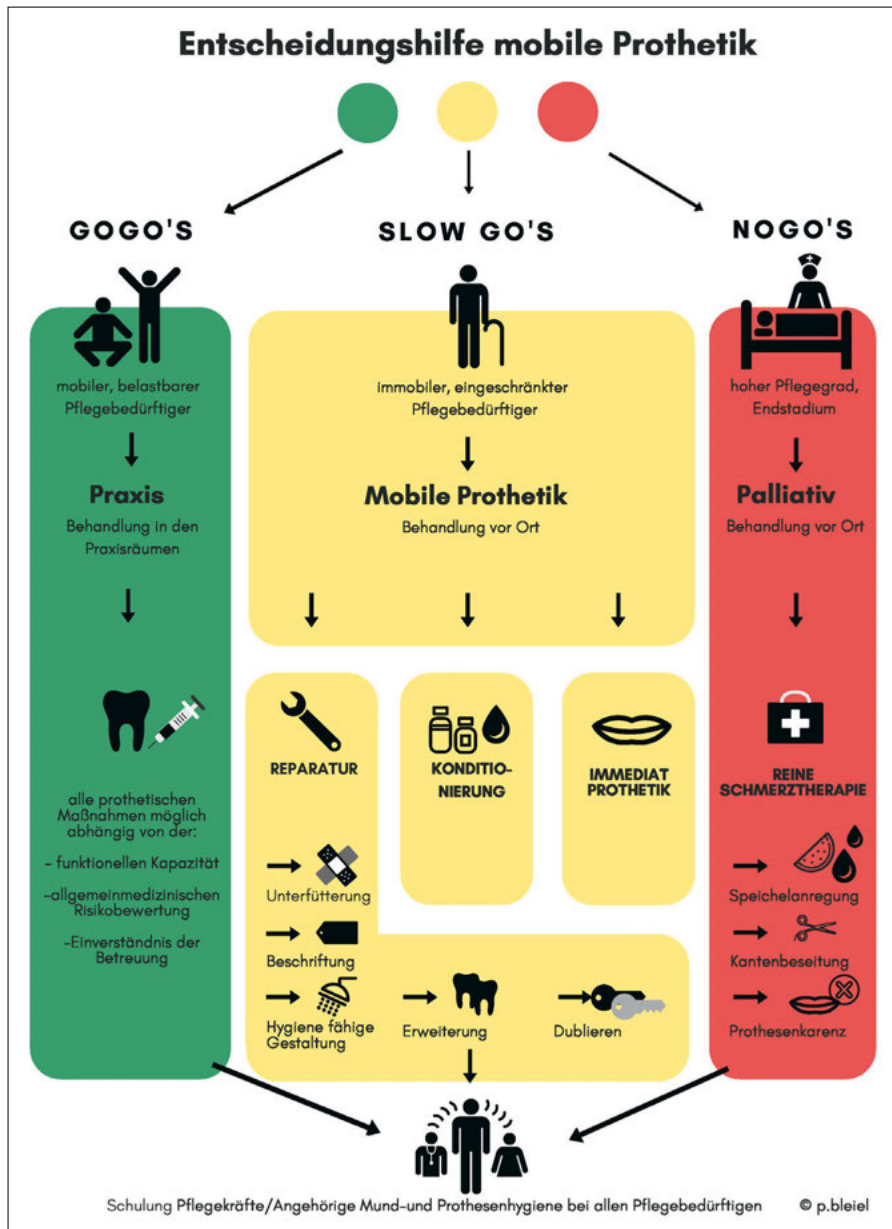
Entscheidungshilfe mobile Prothetik

GOGO'S

mobiler, belastbarer Pflegebedürftiger

Praxis

Behandlung in den Praxisräumen

alle prothetischen Maßnahmen möglich abhängig von der:

- funktionellen Kapazität

-allgemeinmedizinischen Risikobewertung

-Einverständnis der Betreuung

SLOW GO'S

immobiler, eingeschränkter Pflegebedürftiger

Mobile Prothetik

Behandlung vor Ort

REPARATUR

KONDITIONIERUNG

IMMEDIAT PROTHETIK

Unterfütterung

Beschriftung

Hygiene fähige Gestaltung

Erweiterung

Dublieren

NOGO'S

hoher Pflegegrad, Endstadium

Palliativ

Behandlung vor Ort

REINE SCHMERZTHERAPIE

Speichelanregung

Kantenbeseitung

Prothesenkarenz

Schulung Pflegekräfte/Angehörige Mund-und Prothesenhygiene bei allen Pflegebedürftigen © p.bleiel